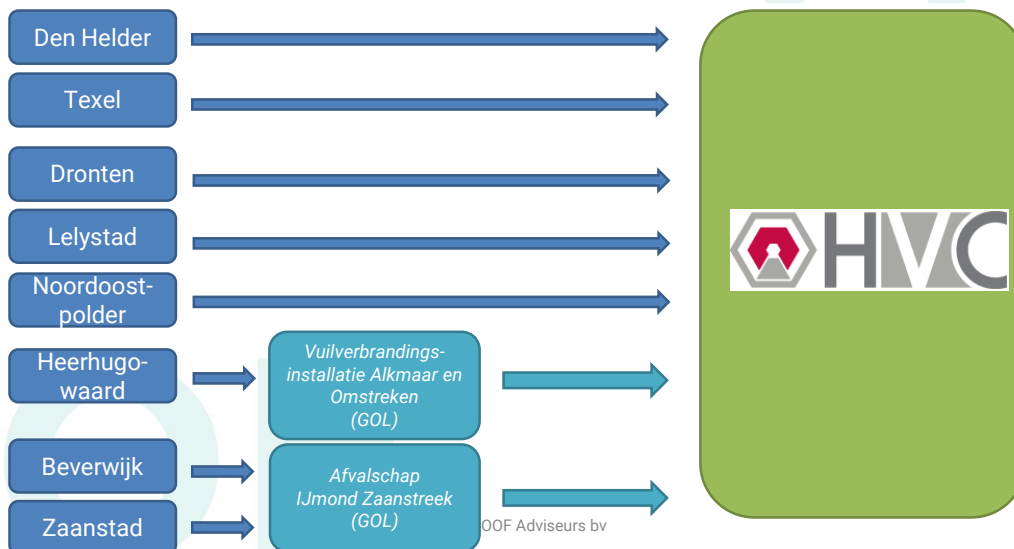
Den Helder

Texel

Dronten

Lelystad

Noordoostpolder

Heerhugowaard

Beverwijk

Zaanstad

Vuilverbrandingsinstallatie Alkmaar en Omstreken (GOL)

Afvalschap IJmond Zaanstreek (GOL)

HVC

OOF Adviseurs bv